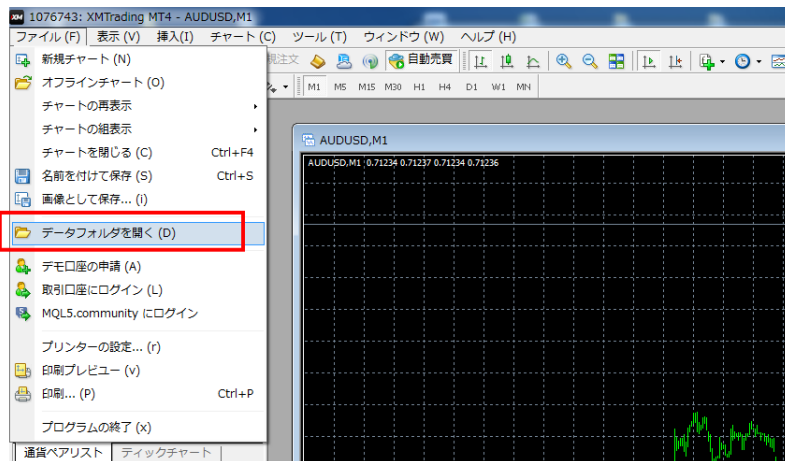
1076743: XMTrading MT4 - AUDUSD,M1

ファイル (F) 表示 (V) 挿入(I) チャート (C) ツール (T) ウィンドウ (W) ヘルプ (H)

規注文 自動売買

M1 M5 M15 M30 H1 H4 D1 W1 MN

新規チャート (N)
オフラインチャート (O)
チャートの再表示
チャートの組表示
チャートを閉じる (C) Ctrl+F4
名前を付けて保存 (S) Ctrl+S
画像として保存... (i)
データフォルダを開く (D)
デモ口座の申請 (A)
取引口座にログイン (L)
MQL5.community にログイン
プリンターの設定... (r)
印刷プレビュー (v)
印刷... (P) Ctrl+P
プログラムの終了 (x)

通貨ペアリスト ティックチャート

AUDUSD,M1

AUDUSD,M1 0.71234 0.71237 0.71234 0.71236